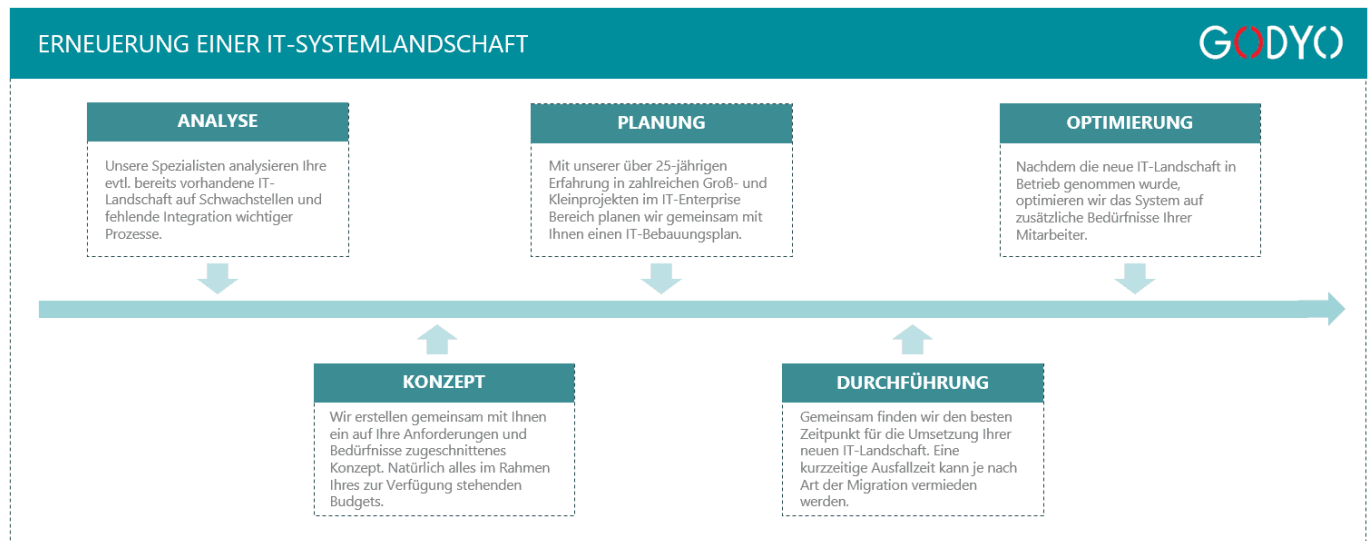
ERNEUERUNG EINER IT-SYSTEMLANDSCHAFT

GODYO

ANALYSE

Unsere Spezialisten analysieren Ihre evtl. bereits vorhandene IT-Landschaft auf Schwachstellen und fehlende Integration wichtiger Prozesse.

PLANUNG

Mit unserer über 25-jährigen Erfahrung in zahlreichen Groß- und Kleinprojekten im IT-Enterprise Bereich planen wir gemeinsam mit Ihnen einen IT-Bebauungsplan.

OPTIMIERUNG

Nachdem die neue IT-Landschaft in Betrieb genommen wurde, optimieren wir das System auf zusätzliche Bedürfnisse Ihrer Mitarbeiter.

KONZEPT

Wir erstellen gemeinsam mit Ihnen ein auf Ihre Anforderungen und Bedürfnisse zugeschnittenes Konzept. Natürlich alles im Rahmen Ihres zur Verfügung stehenden Budgets.

DURCHFÜHRUNG

Gemeinsam finden wir den besten Zeitpunkt für die Umsetzung Ihrer neuen IT-Landschaft. Eine kurzzeitige Ausfallzeit kann je nach Art der Migration vermieden werden.